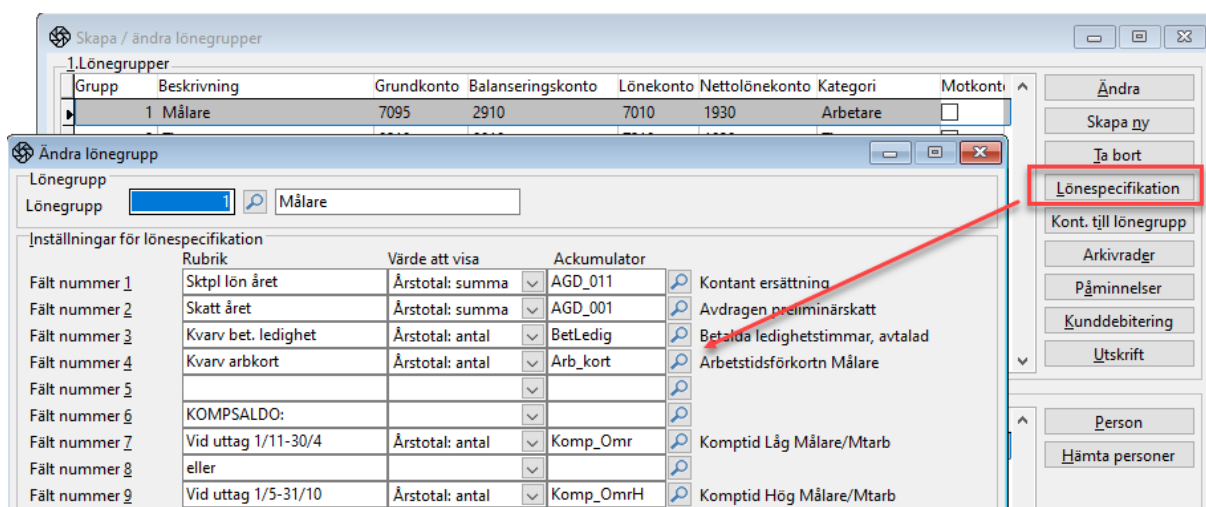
Skapa / ändra lönegrupper

1.Lönegrupper

| Grupp | Beskrivning | Grundkonto | Balanseringskonto | Lönekonto | Nettolönekonto | Kategori | Motkonto |
|---|---|---|---|---|---|---|---|
| 1 | Målare | 7095 | 2910 | 7010 | 1930 | Arbetare | |

Ändra
Skapa ny
Ta bort
Lönespecifikation
Kont. till lönegrupp
Arkivrader
Påminnelser
Kunddebitering
Utskrift
Person
Hämta personer

Ändra lönegrupp

Lönegrupp
Lönegrupp 1 Målare

Inställningar för lönespecifikation

| | Rubrik | Värde att visa | Ackumulator | |
|---|---|---|---|---|
| Fält nummer 1 | Sktpl lön året | Årstotal: summa | AGD_011 | Kontant ersättning |
| Fält nummer 2 | Skatt året | Årstotal: summa | AGD_001 | Avdragen preliminärskatt |
| Fält nummer 3 | Kvarv bet. ledighet | Årstotal: antal | BetLedig | Betalda ledighetstimmar, avtalad |
| Fält nummer 4 | Kvarv arbkort | Årstotal: antal | Arb_kort | Arbetstidsförkortn Målare |
| Fält nummer 5 | | | | |
| Fält nummer 6 | KOMPSALDO: | | | |
| Fält nummer 7 | Vid uttag 1/11-30/4 | Årstotal: antal | Komp_Omr | Komptid Låg Målare/Mtarb |
| Fält nummer 8 | eller | | | |
| Fält nummer 9 | Vid uttag 1/5-31/10 | Årstotal: antal | Komp_OmrH | Komptid Hög Målare/Mtarb |